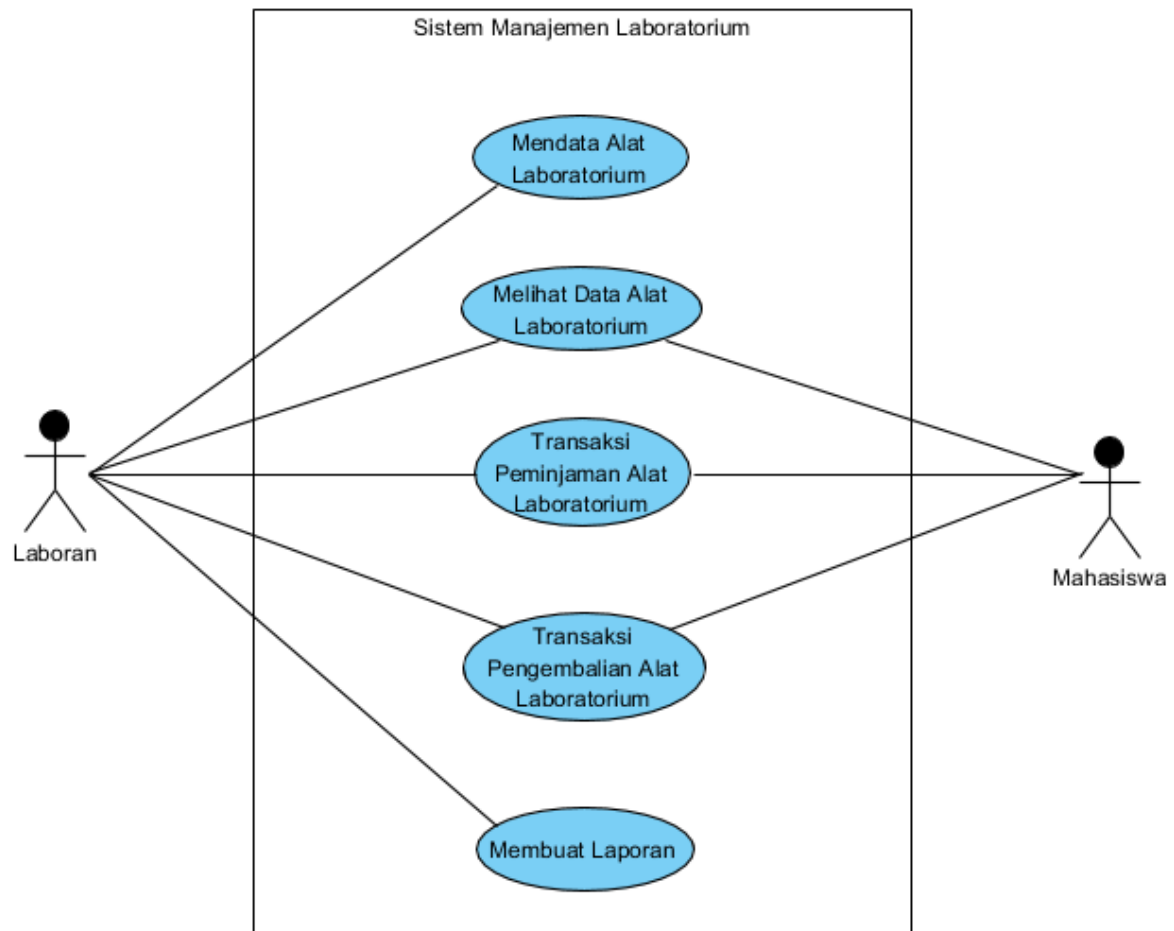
Sistem Manajemen Laboratorium

Mendata Alat Laboratorium

Melihat Data Alat Laboratorium

Transaksi Peminjaman Alat Laboratorium

Transaksi Pengembalian Alat Laboratorium

Membuat Laporan

Laboran

Mahasiswa